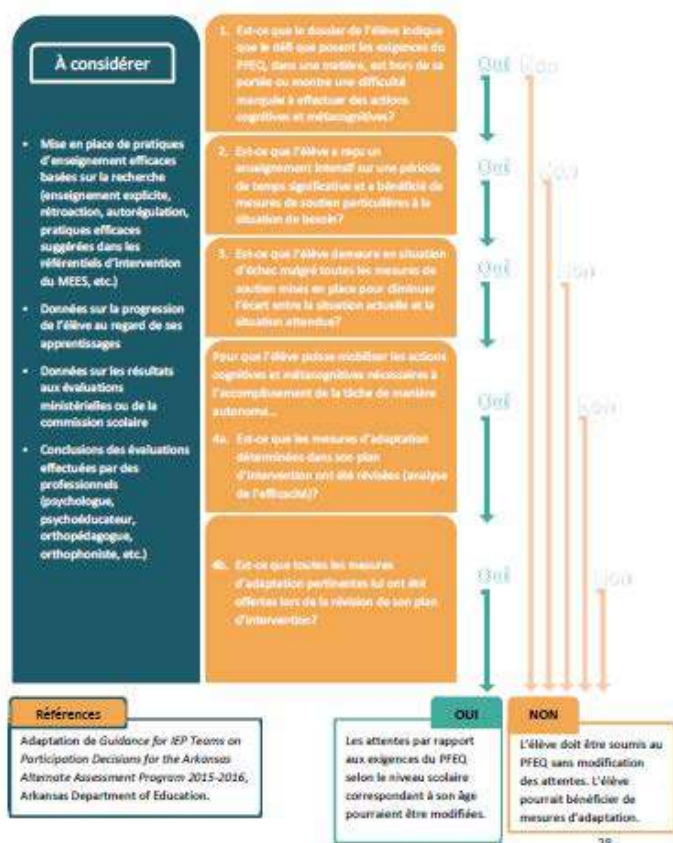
À considérer

- Mise en place de pratiques d'enseignement efficaces basées sur la recherche (enseignement explicite, rétroaction, autorégulation, pratiques efficaces suggérées dans les référentiels d'intervention du MEES, etc.)
- Données sur la progression de l'élève au regard de ses apprentissages
- Données sur les résultats aux évaluations ministérielles ou de la commission scolaire
- Conclusions des évaluations effectuées par des professionnels (psychologue, psychoéducateur, orthopédagogue, orthophoniste, etc.)

1. Est-ce que le dossier de l'élève indique que le défi que posent les exigences du PFEQ, dans une matière, est hors de sa portée ou montre une difficulté marquée à effectuer des actions cognitives et métacognitives?

Oui Non

2. Est-ce que l'élève a reçu un enseignement intensif sur une période de temps significative et a bénéficié de mesures de soutien particulières à la situation de besoin?

Oui Non

3. Est-ce que l'élève demeure en situation d'échec malgré toutes les mesures de soutien mises en place pour diminuer l'écart entre la situation actuelle et la situation attendue?

Oui Non

Pour que l'élève puisse mobiliser les actions cognitives et métacognitives nécessaires à l'accomplissement de la tâche de manière autonome...

4a. Est-ce que les mesures d'adaptation déterminées dans son plan d'intervention ont été révisées (analyse de l'efficacité)?

Oui Non

4b. Est-ce que toutes les mesures d'adaptation pertinentes lui ont été offertes lors de la révision de son plan d'intervention?

Oui Non

Références

Adaptation de Guidance for IEP Teams on Participation Decisions for the Arkansas Alternate Assessment Program 2015-2016, Arkansas Department of Education.

OUI

Les attentes par rapport aux exigences du PFEQ selon le niveau scolaire correspondant à son âge pourraient être modifiées.

NON

L'élève doit être soumis au PFEQ sans modification des attentes. L'élève pourrait bénéficier de mesures d'adaptation.

28